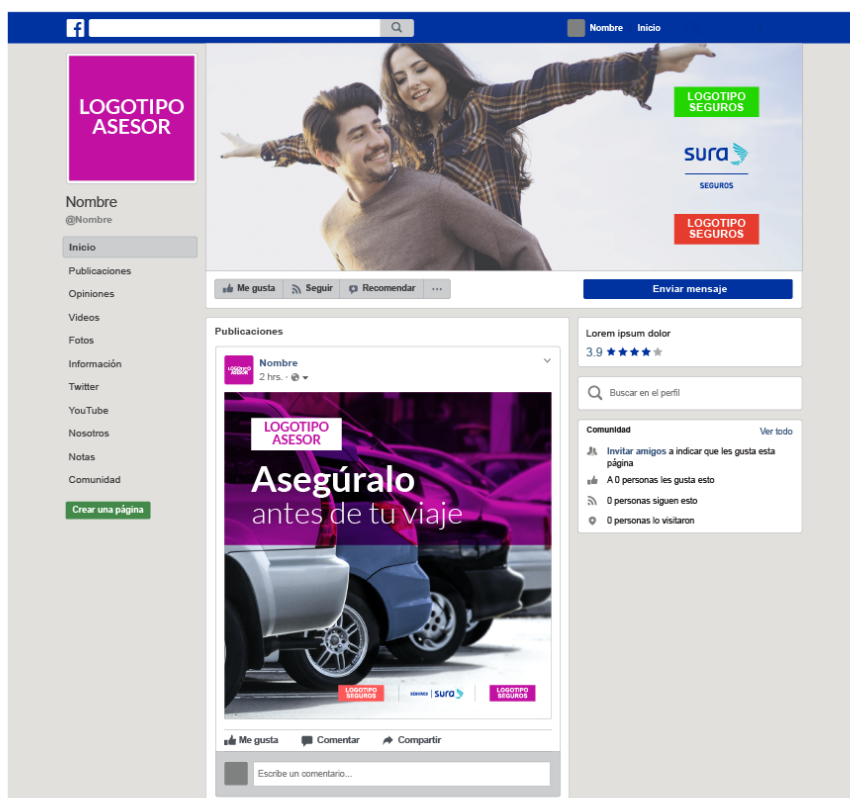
Nombre Inicio

LOGOTIPO ASESOR

Nombre
@Nombre

Inicio
Publicaciones
Opiniones
Videos
Fotos
Información
Twitter
YouTube
Nosotros
Notas
Comunidad

Crear una página

LOGOTIPO SEGUROS

sura
SEGUROS

LOGOTIPO SEGUROS

Me gusta
Seguir
Recomendar
···
Enviar mensaje

Publicaciones

LOGOTIPO ASESOR
Nombre
2 hrs. ·

LOGOTIPO ASESOR
Asegúralo
antes de tu viaje

LOGOTIPO SEGUROS
SEGUROS sura
LOGOTIPO SEGUROS

Me gusta
Comentar
Compartir

Escribe un comentario...

Lorem ipsum dolor
3.9 ★★★★★

Buscar en el perfil

Comunidad
Ver todo
Invitar amigos a indicar que les gusta esta página
A 0 personas les gusta esto
0 personas siguen esto
0 personas lo visitaron